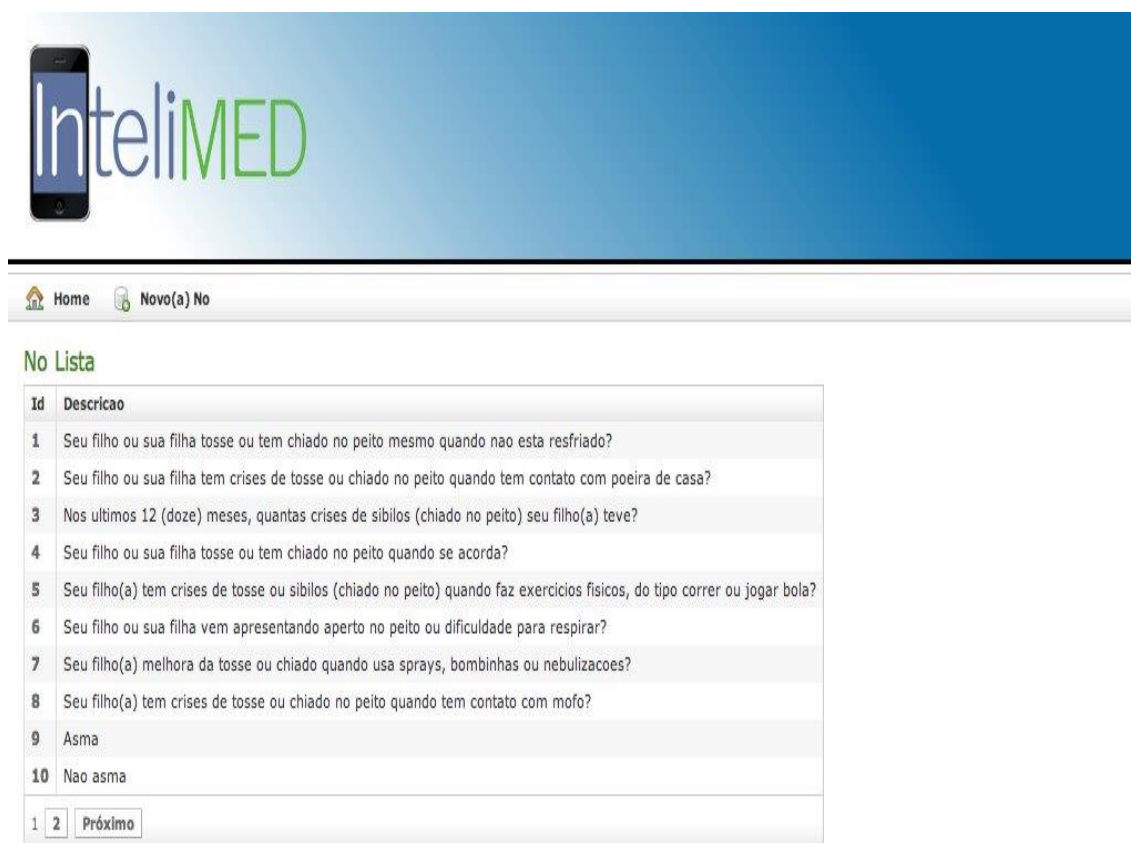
InteliMED

Home Novo(a) No

No Lista

| Id | Descricao |
|---|---|
| 1 | Seu filho ou sua filha tosse ou tem chiado no peito mesmo quando nao esta resfriado? |
| 2 | Seu filho ou sua filha tem crises de tosse ou chiado no peito quando tem contato com poeira de casa? |
| 3 | Nos ultimos 12 (doze) meses, quantas crises de sibilos (chiado no peito) seu filho(a) teve? |
| 4 | Seu filho ou sua filha tosse ou tem chiado no peito quando se acorda? |
| 5 | Seu filho(a) tem crises de tosse ou sibilos (chiado no peito) quando faz exercicios fisicos, do tipo correr ou jogar bola? |
| 6 | Seu filho ou sua filha vem apresentando aperto no peito ou dificuldade para respirar? |
| 7 | Seu filho(a) melhora da tosse ou chiado quando usa sprays, bombinhas ou nebulizacoes? |
| 8 | Seu filho(a) tem crises de tosse ou chiado no peito quando tem contato com mofo? |
| 9 | Asma |
| 10 | Nao asma |

1 2 Próximo